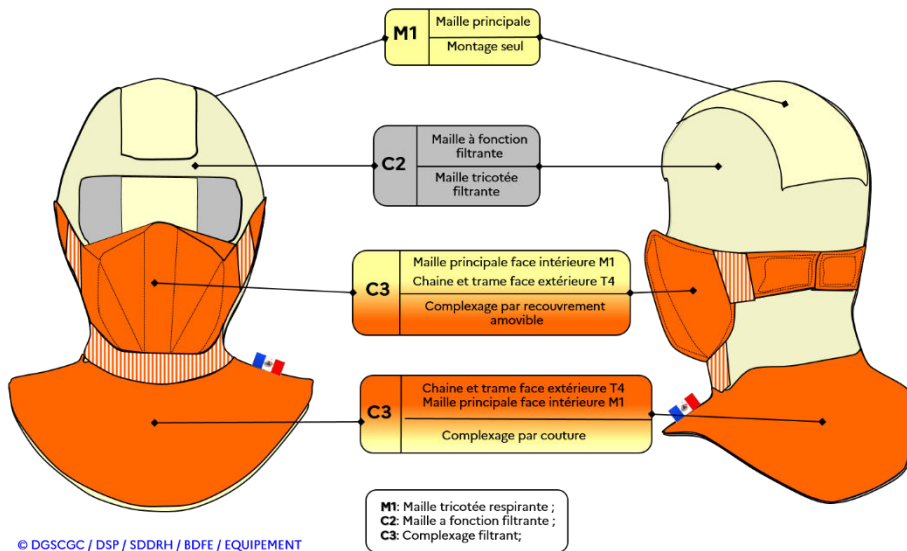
M1 | Maille principale
Montage seul

C2 | Maille à fonction filtrante
Maille tricotée filtrante

C3 | Maille principale face intérieure M1
Chaine et trame face extérieure T4
Complexage par recouvrement amovible

C3 | Chaine et trame face extérieure T4
Maille principale face intérieure M1
Complexage par couture

M1: Maille tricotée respirante ;
C2: Maille a fonction filtrante ;
C3: Complexage filtrant;

© DGSCGC / DSP / SDDRH / BDFE / EQUIPEMENT